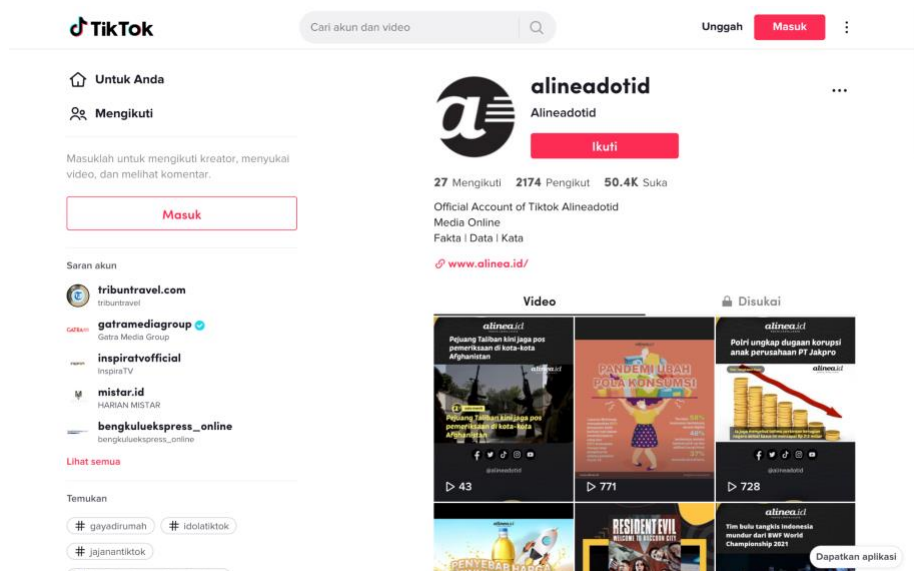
TikTok

Cari akun dan video

Unggah

Masuk

Untuk Anda

Mengikuti

Masuklah untuk mengikuti kreator, menyukai video, dan melihat komentar.

Masuk

Saran akun

tribuntravel.com
tribuntravel

gatramediagroup
Gatra Media Group

inspiratvofficial
InspiraTV

mistar.id
HARIAN MISTAR

bengkuluekspress_online
bengkuluekspress_online

Lihat semua

Temukan

# gayadirumah

# idolatiktok

# jajanantiktok

alineadotid

Alineadotid

Ikuti

27 Mengikuti 2174 Pengikut 50.4K Suka

Official Account of Tiktok Alineadotid
Media Online
Fakta | Data | Kata

www.alinea.id/

Video

Disukai

alinea.id
Pejuang Taliban kini jaga pos pemeriksaan di kota-kota Afghanistan
43

PANDEMI UBAH POLA KONSUMSI
771

alinea.id
Polri ungkap dugaan korupsi anak perusahaan PT Jakpro
728

PENYEBAR HARGA

RESIDENT EVIL
WELCOME TO RACCOON CITY

alinea.id
Tim bulu tangkis Indonesia mundur dari BWF World Championship 2021

Dapatkan aplikasi